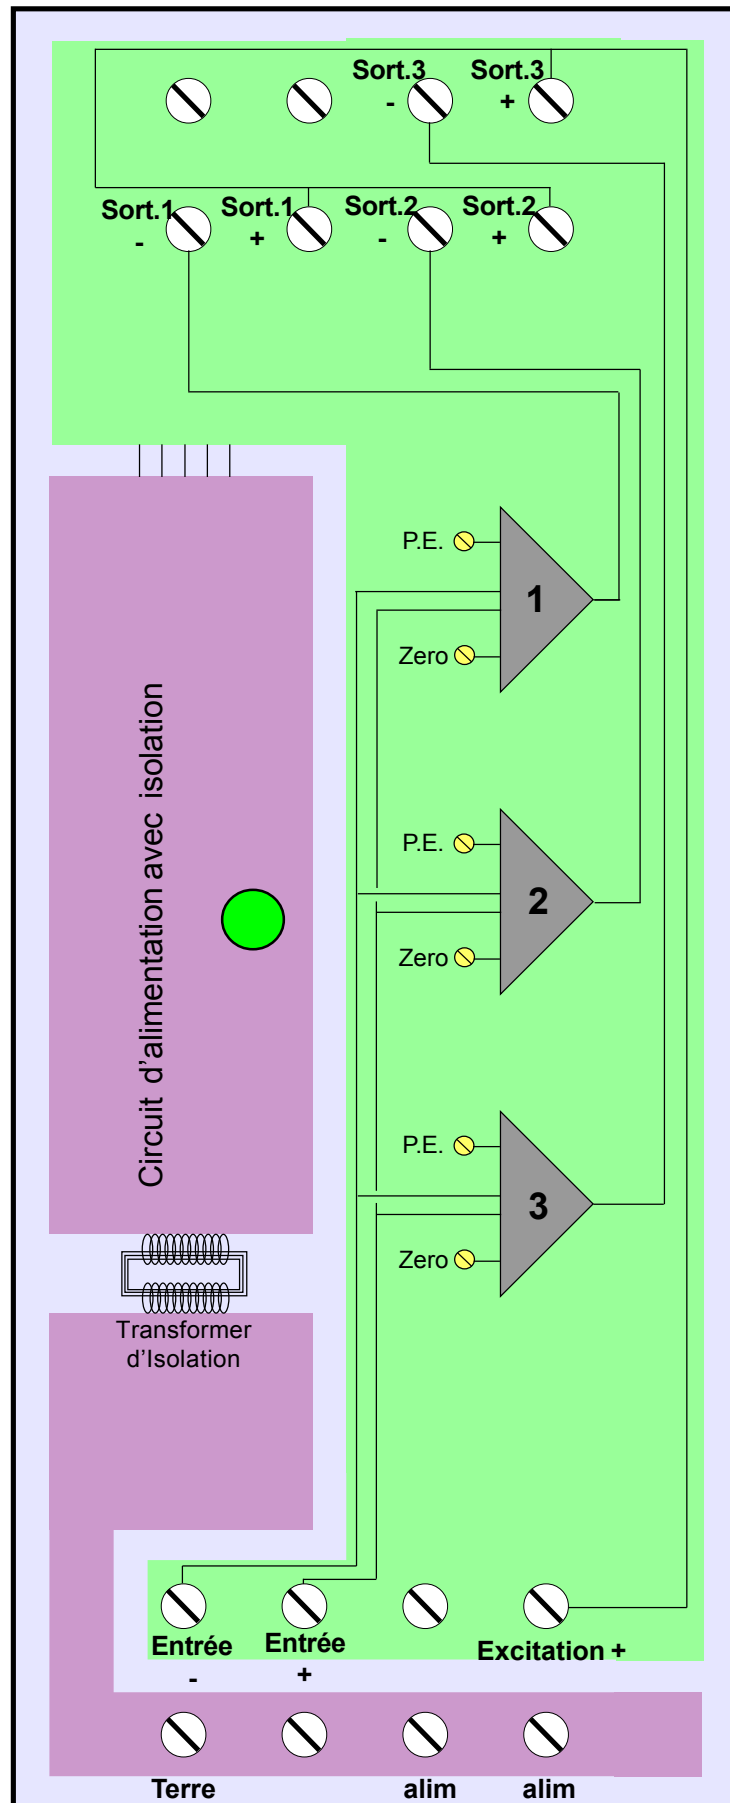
Sort.3 -
Sort.3 +

Sort.1 -
Sort.1 +
Sort.2 -
Sort.2 +

Circuit d'alimentation avec isolation

P.E.
1
Zero

P.E.
2
Zero

P.E.
3
Zero

Transformer d'Isolation

Entrée -
Entrée +
Excitation +

Terre
alim
alim